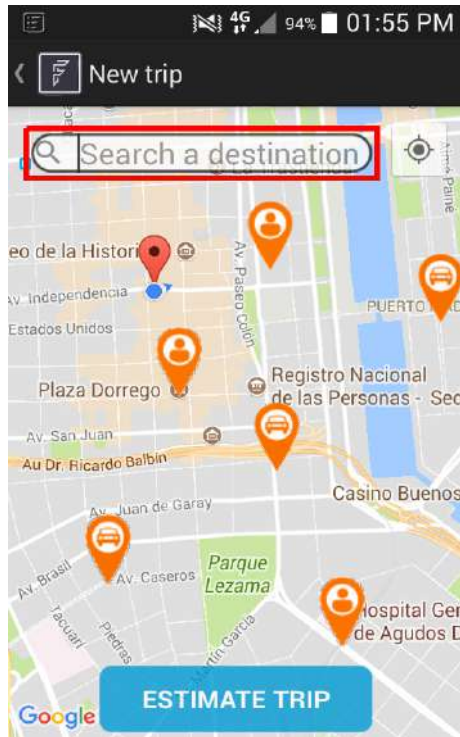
4G 94% 01:55 PM

New trip

Search a destination

La Trastienda

eo de la Histori

Av. Independencia

Estados Unidos

Av. Paseo Colón

PUERTO MA

Alicia Moreau de Justo

Aimé Paine

Plaza Dorrego

Registro Nacional de las Personas - Sec

Av. San Juan

Au Dr. Ricardo Balbín

Casino Buenos

Av. Juan de Garay

Av. Brasil

Av. Caseros

Parque Lezama

Tacuarí

Piedras

Martín García

Hospital Gen de Agudos D

ESTIMATE TRIP

Google